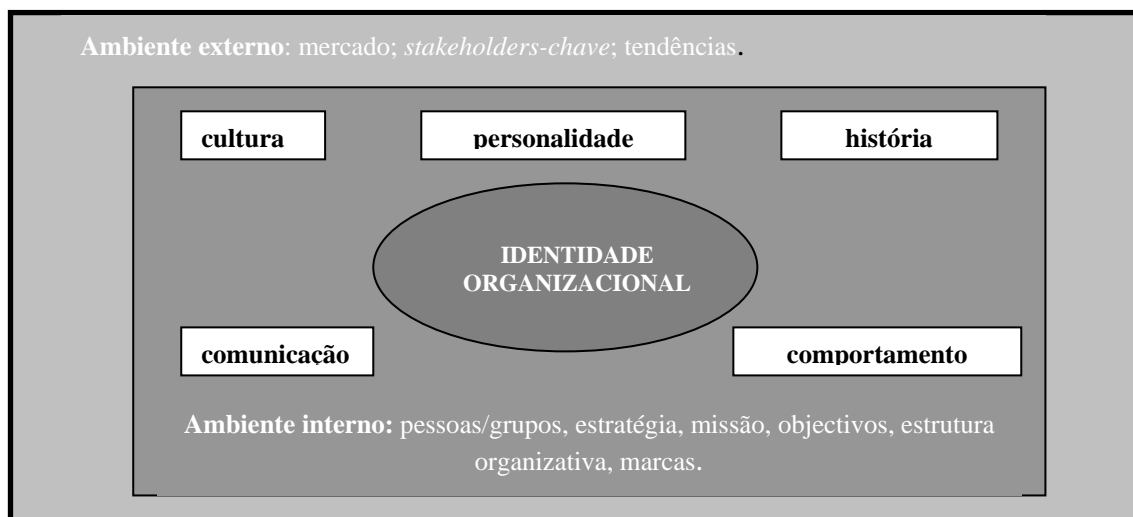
**Ambiente externo**: mercado; *stakeholders-chave*; tendências.

cultura

personalidade

história

IDENTIDADE ORGANIZACIONAL

comunicação

comportamento

**Ambiente interno:** pessoas/grupos, estratégia, missão, objectivos, estrutura organizativa, marcas.